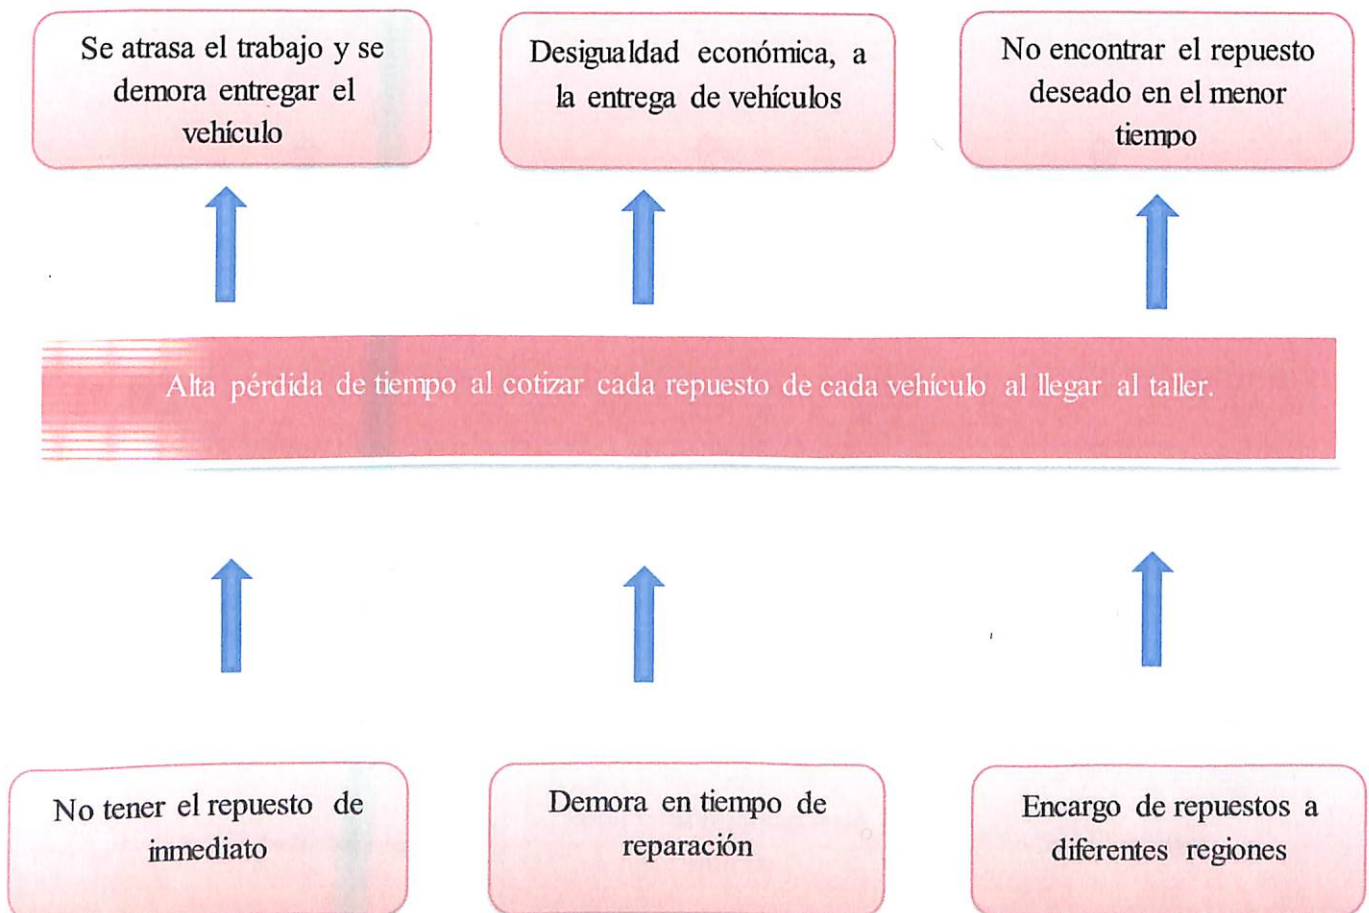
Se atrasa el trabajo y se demora entregar el vehículo

Desigualdad económica, a la entrega de vehículos

No encontrar el repuesto deseado en el menor tiempo

Alta pérdida de tiempo al cotizar cada repuesto de cada vehículo al llegar al taller.

No tener el repuesto de inmediato

Demora en tiempo de reparación

Encargo de repuestos a diferentes regiones